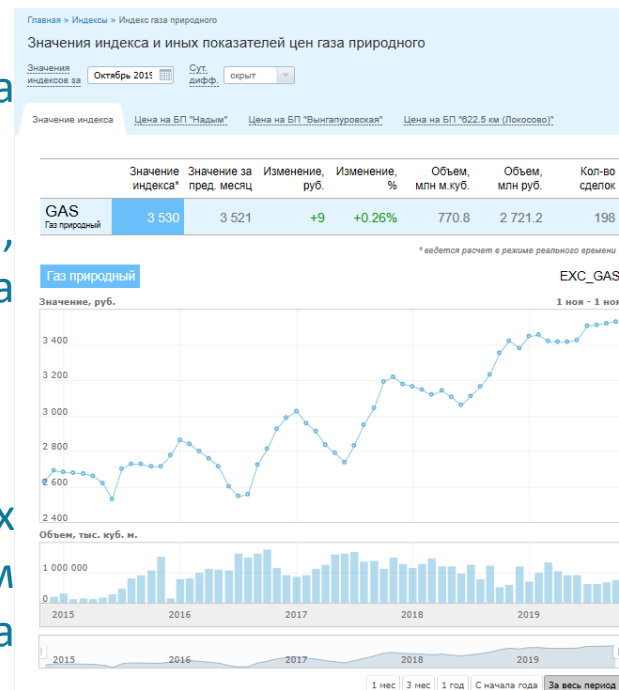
Главная > Индексы > Индекс газа природного

Значения индекса и иных показателей цен газа природного

Значения индексов за Октябрь 2019 Сут. дифф. скрыт

а

Значение индекса Цена на БП "Надым" Цена на БП "Вынгапуровская" Цена на БП "622.5 км (Локосово)"

,

а

| | Значение индекса* | Значение за пред. месяц | Изменение, руб. | Изменение, % | Объем, млн м.куб. | Объем, млн руб. | Кол-во сделок |
|---|---|---|---|---|---|---|---|
| GAS Газ природный | 3 530 | 3 521 | +9 | +0.26% | 770.8 | 2 721.2 | 198 |

* ведется расчет в режиме реального времени

Газ природный EXC_GAS

Значение, руб. 1 ноя - 1 ноя

3 400
3 200
3 000
2 800
2 600
2 400

х

м

а

Объем, тыс. куб. м.

1 000 000
0

2015 2016 2017 2018 2019

2015 2016 2017 2018 2019

1 мес 3 мес 1 год С начала года За весь период